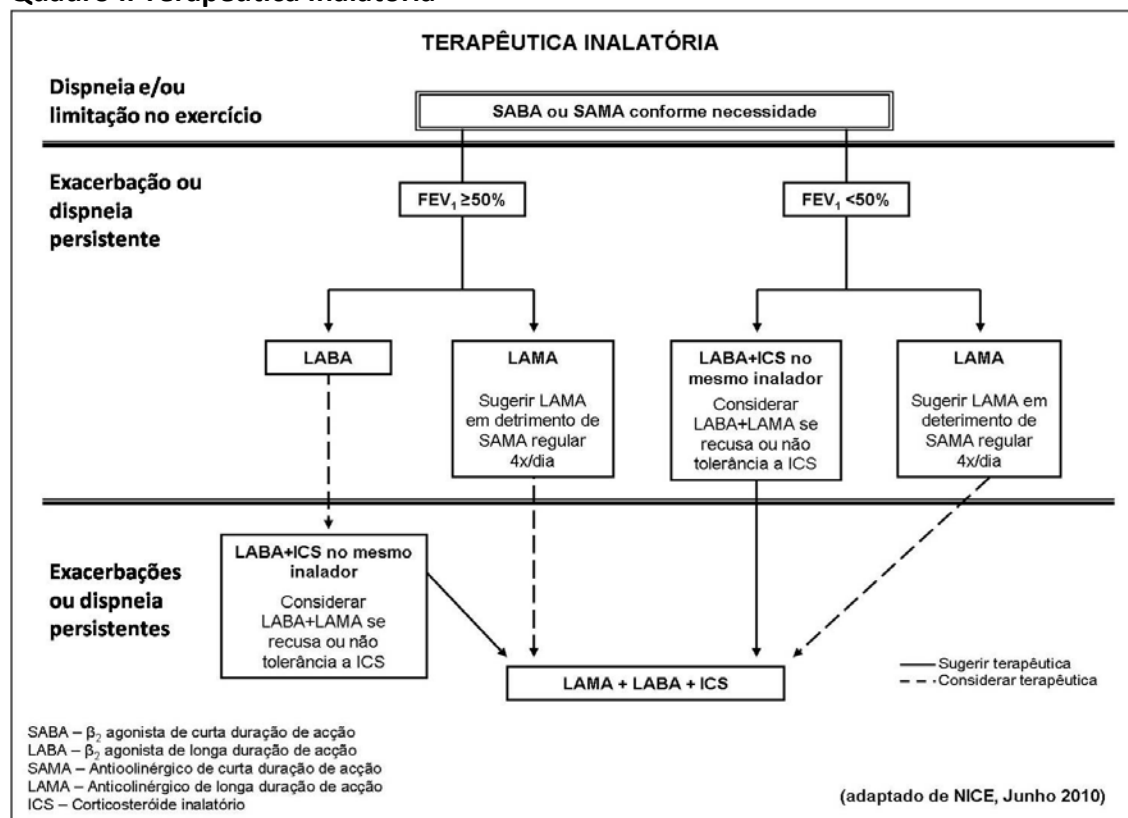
Quadro I: Terapêutica inalatória

TERAPÊUTICA INALATÓRIA

Dispneia e/ou limitação no exercício

SABA ou SAMA conforme necessidade

Exacerbação ou dispneia persistente

$FEV_1 \geq 50\%$

$FEV_1 < 50\%$

LABA

LAMA

Sugerir LAMA em detrimento de SAMA regular 4x/dia

LABA+ICS no mesmo inalador

Considerar LABA+LAMA se recusa ou não tolerância a ICS

LAMA

Sugerir LAMA em deterimento de SAMA regular 4x/dia

Exacerbações ou dispneia persistentes

LABA+ICS no mesmo inalador

Considerar LABA+LAMA se recusa ou não tolerância a ICS

LAMA + LABA + ICS

Sugerir terapêutica
Considerar terapêutica

SABA – $\beta_2$ agonista de curta duração de acção
LABA – $\beta_2$ agonista de longa duração de acção
SAMA – Antioolinérgico de curta duração de acção
LAMA – Anticolinérgico de longa duração de acção
ICS – Corticosteróide inalatório

(adaptado de NICE, Junho 2010)